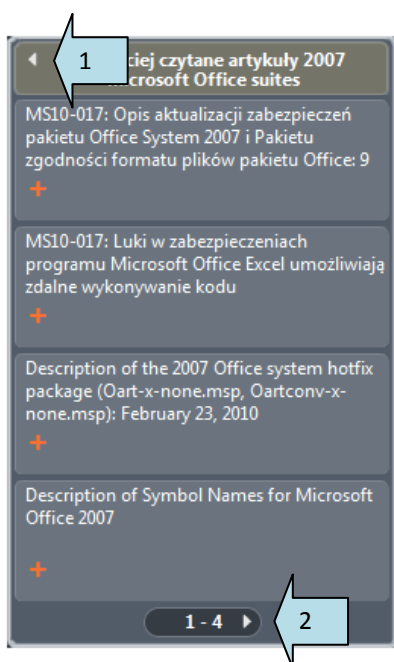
1

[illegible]ciej czytane artykuły 2007 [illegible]icrosoft Office suites

MS10-017: Opis aktualizacji zabezpieczeń pakietu Office System 2007 i Pakietu zgodności formatu plików pakietu Office: 9

+

MS10-017: Luki w zabezpieczeniach programu Microsoft Office Excel umożliwiają zdalne wykonywanie kodu

+

Description of the 2007 Office system hotfix package (Oart-x-none.msp, Oartconv-x-none.msp): February 23, 2010

+

Description of Symbol Names for Microsoft Office 2007

+

1 - 4

2